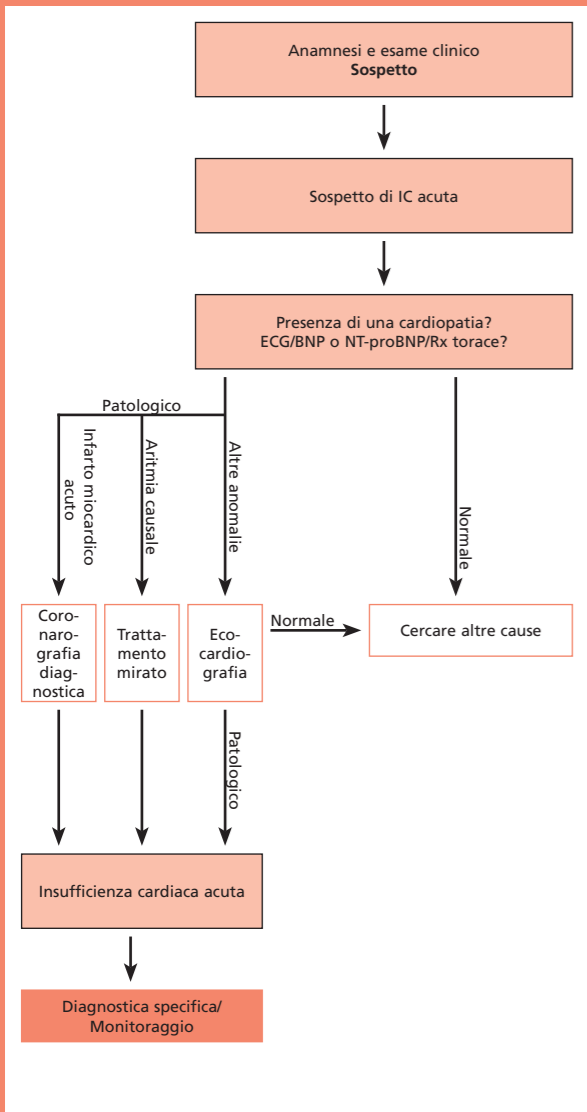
Anamnesi e esame clinico
**Sospetto**

Sospetto di IC acuta

Presenza di una cardiopatia?
ECG/BNP o NT-proBNP/Rx torace?

Patologico

Infarto miocardico acuto

Aritmia causale

Altre anomalie

Normale

Coronarografia diagnostica

Trattamento mirato

Ecocardiografia

Normale

Cercare altre cause

Patologico

Insufficienza cardiaca acuta

Diagnostica specifica/
Monitoraggio